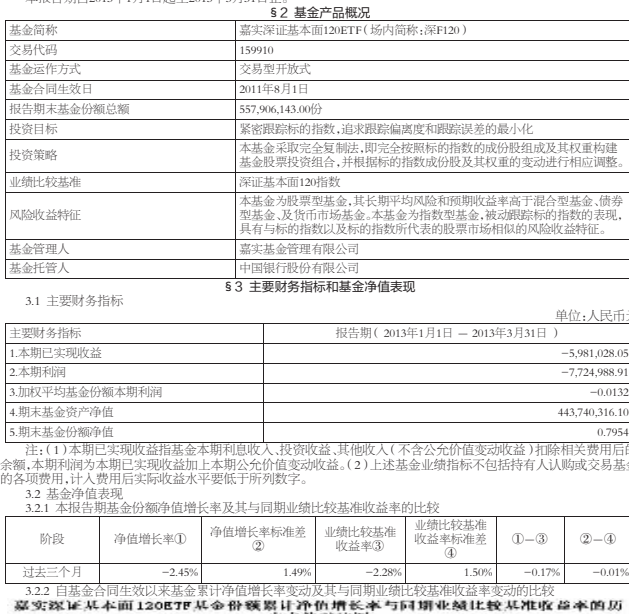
§2 基金产品概况

| 基金简称 | 嘉实深证基本面120ETF（场内简称:深F120） |
|---|---|
| 交易代码 | 159910 |
| 基金运作方式 | 交易型开放式 |
| 基金合同生效日 | 2011年8月1日 |
| 报告期末基金份额总额 | 557,906,143.00份 |
| 投资目标 | 紧密跟踪标的指数,追求跟踪偏离度和跟踪误差的最小化 |
| 投资策略 | 本基金采取完全复制法,即完全按照标的指数的成份股组成及其权重构建基金股票投资组合,并根据标的指数成份股及其权重的变动进行相应调整。 |
| 业绩比较基准 | 深证基本面120指数 |
| 风险收益特征 | 本基金为股票型基金,其长期平均风险和预期收益率高于混合型基金、债券型基金、及货币市场基金。本基金为指数型基金,被动跟踪标的指数的表现,具有与标的指数以及标的指数所代表的股票市场相似的风险收益特征。 |
| 基金管理人 | 嘉实基金管理有限公司 |
| 基金托管人 | 中国银行股份有限公司 |

§3 主要财务指标和基金净值表现

3.1 主要财务指标

单位:人民币元

| 主要财务指标 | 报告期（2013年1月1日 — 2013年3月31日） |
|---|---|
| 1.本期已实现收益 | −5,981,028.05 |
| 2.本期利润 | −7,724,988.91 |
| 3.加权平均基金份额本期利润 | −0.0132 |
| 4.期末基金资产净值 | 443,740,316.10 |
| 5.期末基金份额净值 | 0.7954 |

注:（1）本期已实现收益指基金本期利息收入、投资收益、其他收入（不含公允价值变动收益）扣除相关费用后的余额,本期利润为本期已实现收益加上本期公允价值变动收益。（2）上述基金业绩指标不包括持有人认购或交易基金的各项费用,计入费用后实际收益水平要低于所列数字。

3.2 基金净值表现

3.2.1 本报告期基金份额净值增长率及其与同期业绩比较基准收益率的比较

| 阶段 | 净值增长率① | 净值增长率标准差② | 业绩比较基准收益率③ | 业绩比较基准收益率标准差④ | ①−③ | ②−④ |
|---|---|---|---|---|---|---|
| 过去三个月 | −2.45% | 1.49% | −2.28% | 1.50% | −0.17% | −0.01% |

3.2.2 自基金合同生效以来基金累计净值增长率变动及其与同期业绩比较基准收益率变动的比较

嘉实深证基本面120ETF基金份额累计净值增长率与同期业绩比较基准收益率的历